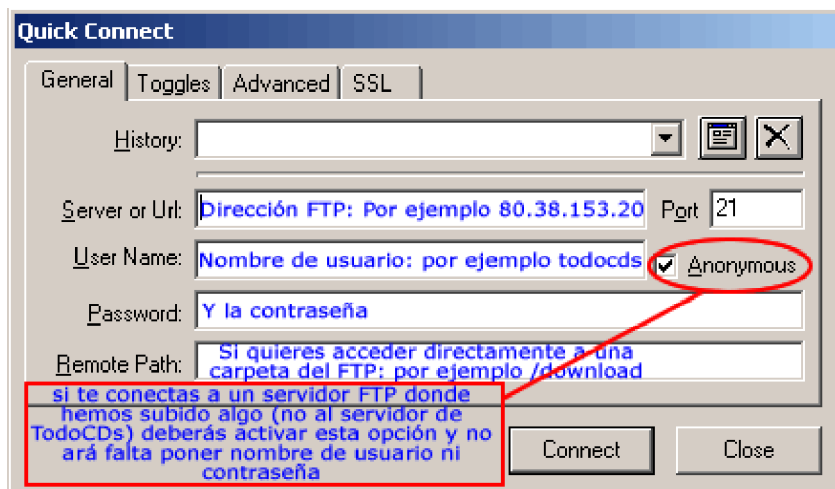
Quick Connect

General | Toggles | Advanced | SSL

History:

Server or Url: Dirección FTP: Por ejemplo 80.38.153.20 Port 21

User Name: Nombre de usuario: por ejemplo todocds ✔ Anonymous

Password: Y la contraseña

Remote Path: Si quieres acceder directamente a una carpeta del FTP: por ejemplo /download

si te conectas a un servidor FTP donde hemos subido algo (no al servidor de TodoCDs) deberás activar esta opción y no ará falta poner nombre de usuario ni contraseña

Connect Close